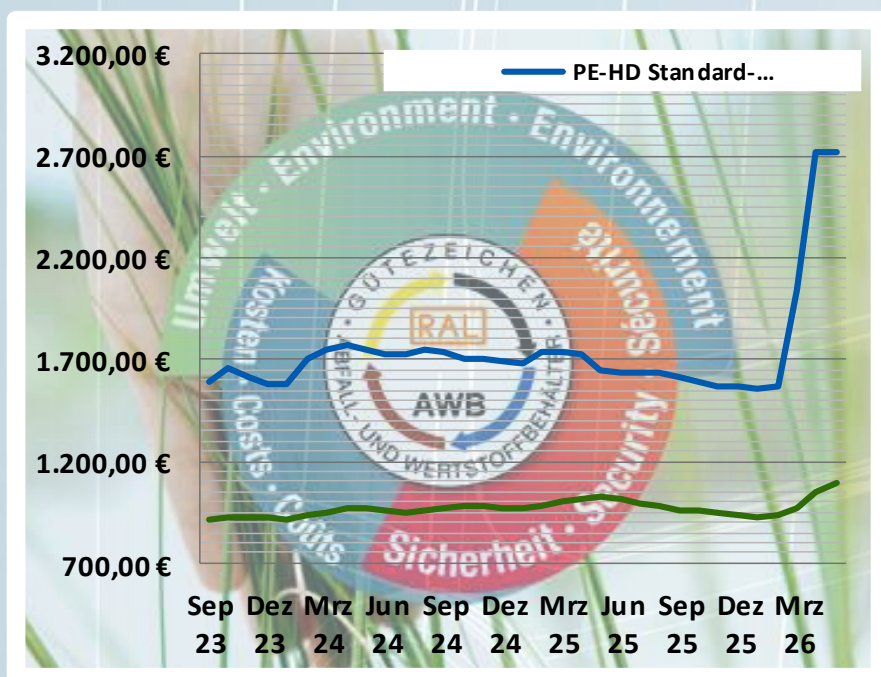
3.200,00 €
2.700,00 €
2.200,00 €
1.700,00 €
1.200,00 €
700,00 €

PE-HD Standard-...

Umwelt · Environment · Environnement
Kosten · Costs · Coûts
Sicherheit · Security · Sécurité
GÜTEZEICHEN
RAL
AWB
ABFALL- UND WERTSTOFFBEHÄLTER

Sep 23 | Dez 23 | Mrz 24 | Jun 24 | Sep 24 | Dez 24 | Mrz 25 | Jun 25 | Sep 25 | Dez 25 | Mrz 26